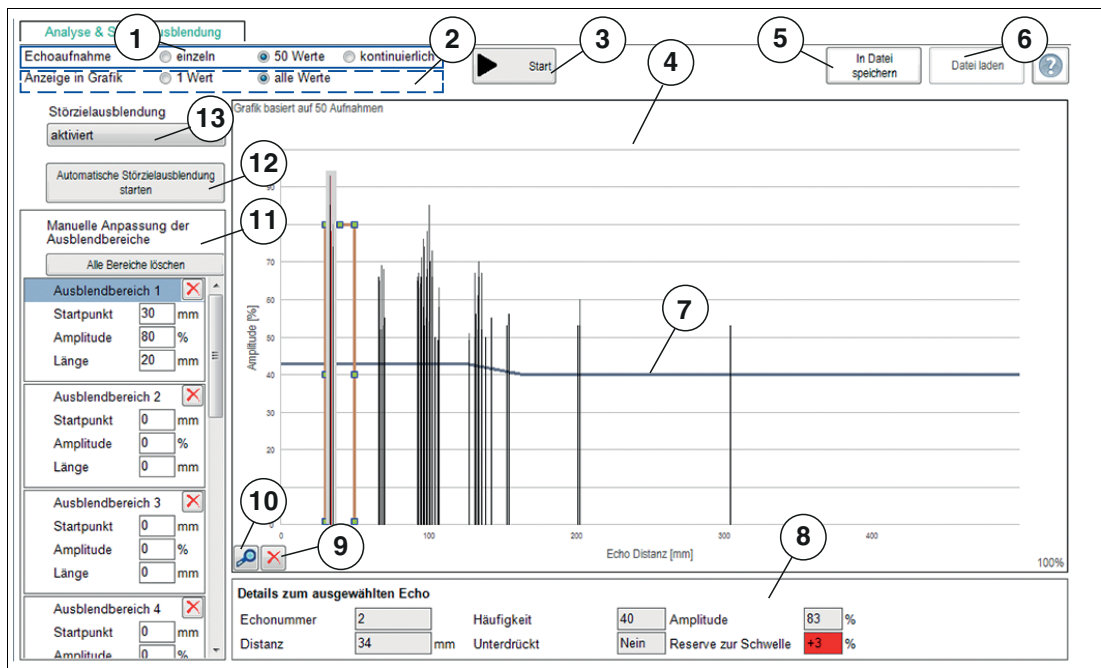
Analyse & S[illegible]usblendung
1
2
3
4
5
6
Echoaufnahme einzeln 50 Werte kontinuierlich
Anzeige in Grafik 1 Wert alle Werte
Start
In Datei speichern
Datei laden
?
Störzielausblendung
13
aktiviert
12
Automatische Störzielausblendung starten
11
Manuelle Anpassung der Ausblendbereiche
Alle Bereiche löschen

Ausblendbereich 1
Startpunkt 30 mm
Amplitude 80 %
Länge 20 mm

Ausblendbereich 2
Startpunkt 0 mm
Amplitude 0 %
Länge 0 mm

Ausblendbereich 3
Startpunkt 0 mm
Amplitude 0 %
Länge 0 mm

Ausblendbereich 4
Startpunkt 0 mm
Amplitude 0 %

Grafik basiert auf 50 Aufnahmen
Amplitude [%]
90
80
70
60
50
40
30
20
10
0
0
100
200
300
400
Echo Distanz [mm]
7
10
9
8
100%

Details zum ausgewählten Echo
| Echonummer | 2 | | Häufigkeit | 40 | Amplitude | 83 | % |
|---|---|---|---|---|---|---|---|
| Distanz | 34 | mm | Unterdrückt | Nein | Reserve zur Schwelle | +3 | % |